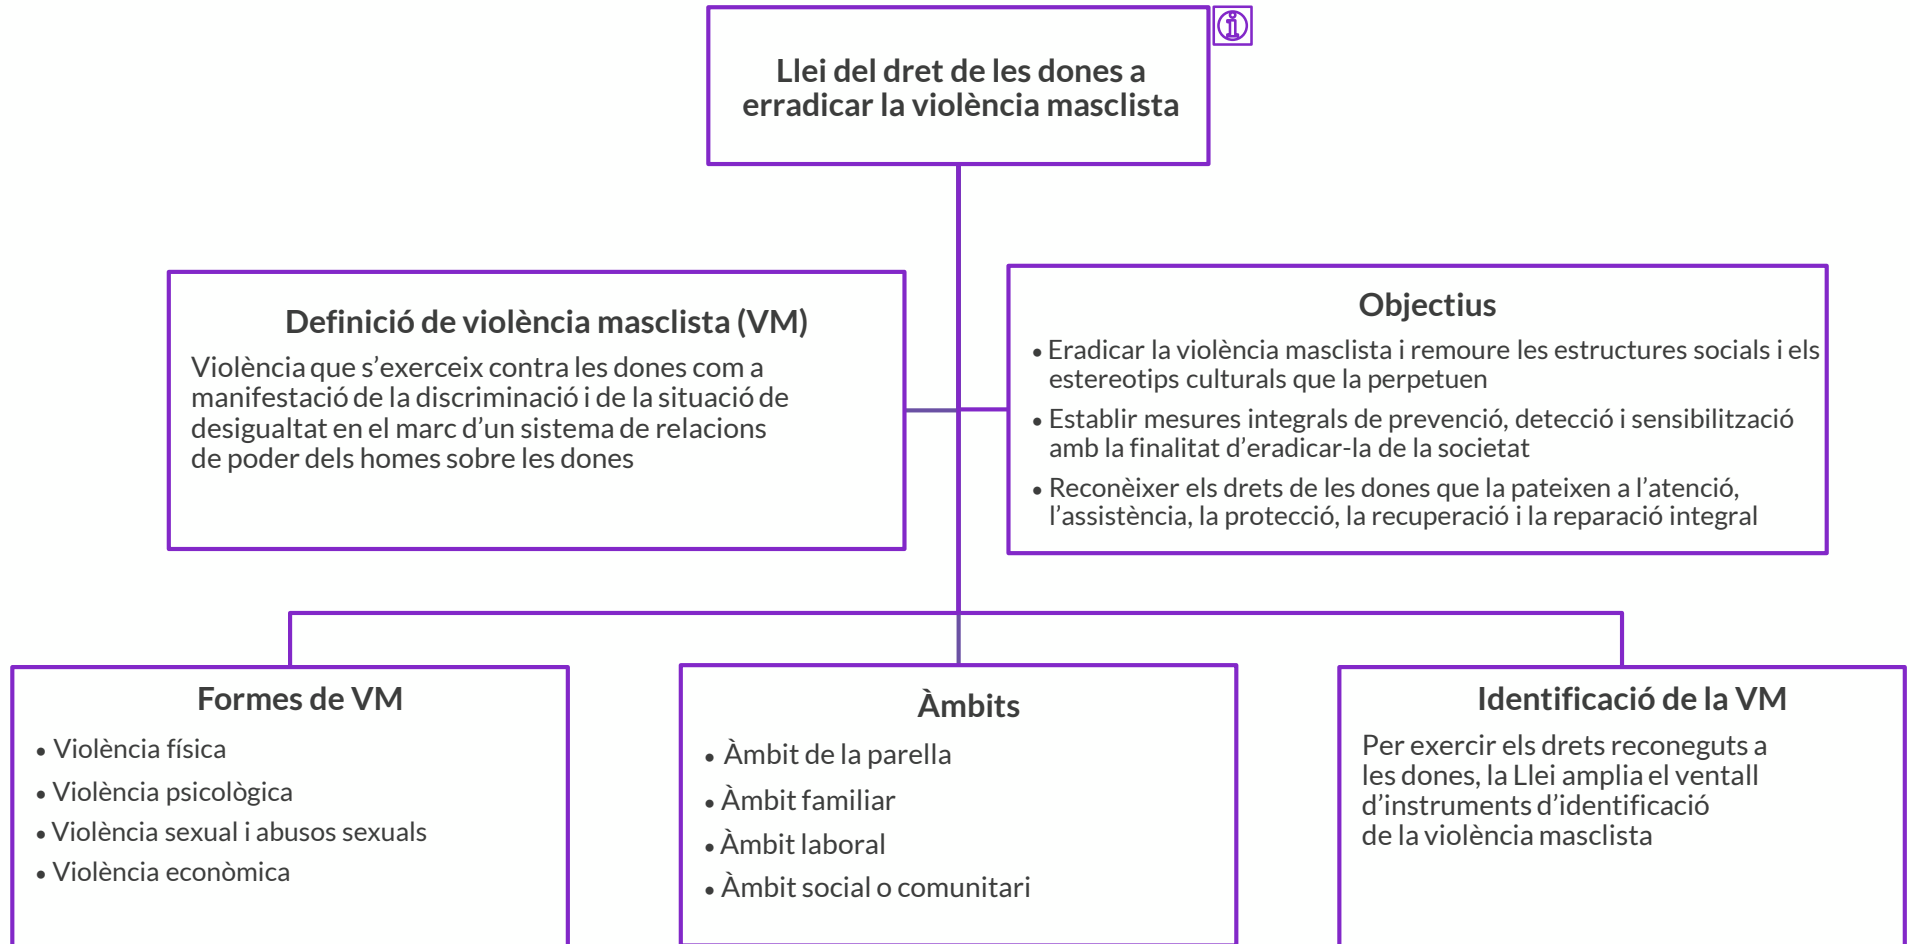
Llei del dret de les dones a erradicar la violència masclista

Definició de violència masclista (VM)

Violència que s'exerceix contra les dones com a manifestació de la discriminació i de la situació de desigualtat en el marc d'un sistema de relacions de poder dels homes sobre les dones

Objectius

• Eradicar la violència masclista i remoure les estructures socials i els estereotips culturals que la perpetuen
• Establir mesures integrals de prevenció, detecció i sensibilització amb la finalitat d'eradicar-la de la societat
• Reconèixer els drets de les dones que la pateixen a l'atenció, l'assistència, la protecció, la recuperació i la reparació integral

Formes de VM

• Violència física
• Violència psicològica
• Violència sexual i abusos sexuals
• Violència econòmica

Àmbits

• Àmbit de la parella
• Àmbit familiar
• Àmbit laboral
• Àmbit social o comunitari

Identificació de la VM

Per exercir els drets reconeguts a les dones, la Llei amplia el ventall d'instruments d'identificació de la violència masclista